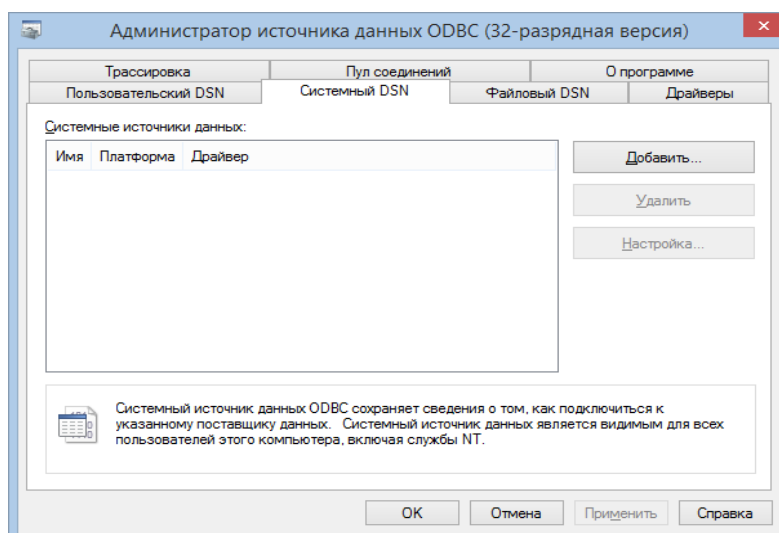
Администратор источника данных ODBC (32-разрядная версия)

Трассировка
Пул соединений
О программе
Пользовательский DSN
Системный DSN
Файловый DSN
Драйверы

Системные источники данных:

| Имя | Платформа | Драйвер |
|---|---|---|

Добавить...
Удалить
Настройка...

Системный источник данных ODBC сохраняет сведения о том, как подключиться к указанному поставщику данных. Системный источник данных является видимым для всех пользователей этого компьютера, включая службы NT.

OK
Отмена
Применить
Справка